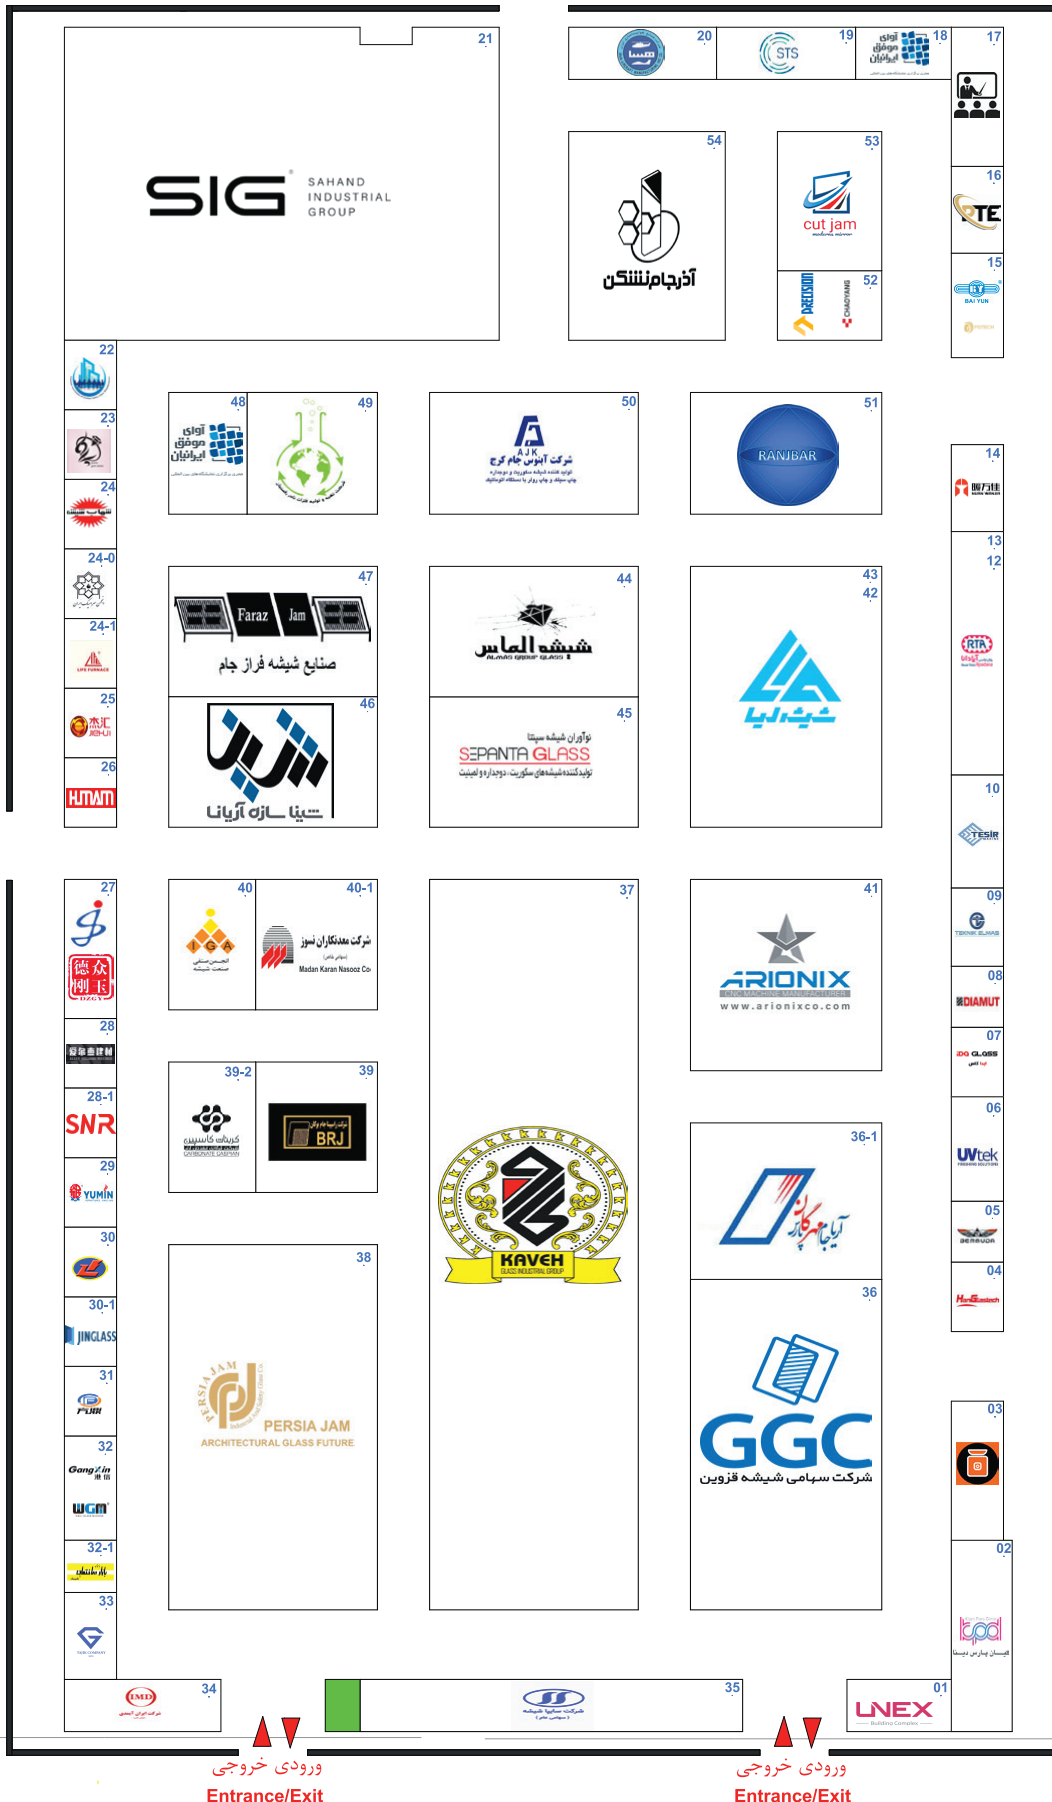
21
SIG SAHAND INDUSTRIAL GROUP
20
19
STS
18
آوای موفق ایرانیان
17
54
آذرجام‌نشکن
53
cut jam
52
16
TE
15
BAI YUN
22
23
24
24-0
24-1
25
26
HMAM
48
آوای موفق ایرانیان
49
50
AJK
شرکت آبنوس جام کرج
51
RANJBAR
14
13
12
RTA
47
Faraz Jam
صنایع شیشه فراز جام
44
شیشه الماس
ALMAS GROUP GLASS
43
42
شیشه لیا
46
سینا سازه آریانا
45
نوآوران شیشه سینا
SEPANTA GLASS
10
TESIR
09
TEKNIK ELMAS
08
DIAMUT
07
IDO GLASS
06
UVtek
05
BERRAUDA
04
27
德众 柳玉
28
28-1
SNR
29
YUMIN
30
30-1
JINGLASS
31
32
Gang Zin
WGM
32-1
33
40
IGA
40-1
شرکت معدنکاران نسوز
Madan Karan Nasooz Co
39-2
کربنات کاسپین
39
BRJ
37
KAVEH
GLASS INDUSTRIAL GROUP
41
ARIONIX
CNC MACHINE MANUFACTURER
www.arionixco.com
36-1
آریا جام کار
38
PERSIA JAM
PERSIA JAM
ARCHITECTURAL GLASS FUTURE
36
GGC
شرکت سهامی شیشه قزوین
03
02
فیلان پارس دینا
34
IMD
35
شرکت صنایع شیشه
01
UNEX
ورودی خروجی
Entrance/Exit
ورودی خروجی
Entrance/Exit